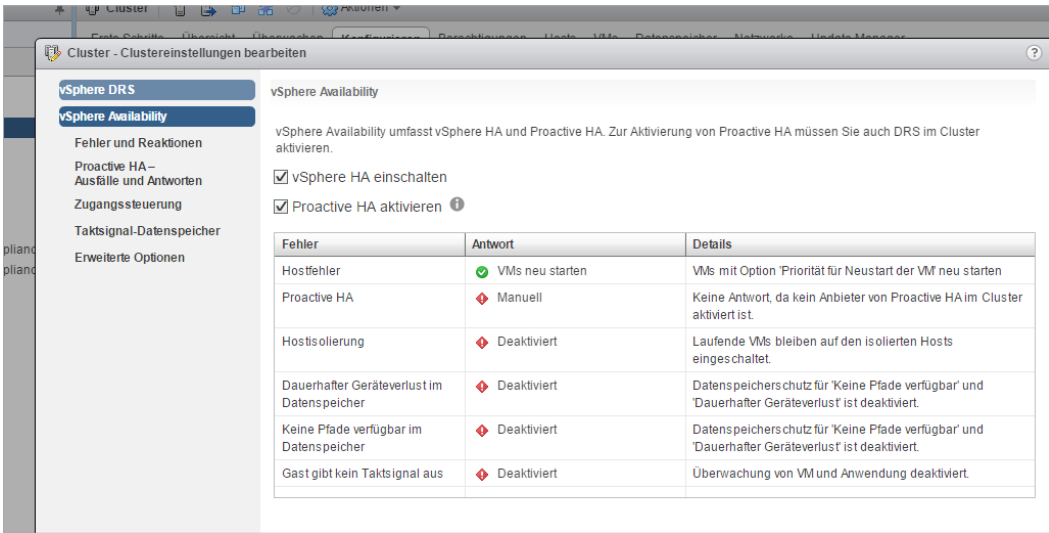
Cluster | Aktionen

Cluster - Clustereinstellungen bearbeiten

?

vSphere DRS

vSphere Availability

Fehler und Reaktionen

Proactive HA – Ausfälle und Antworten

Zugangssteuerung

Taktsignal-Datenspeicher

Erweiterte Optionen

plianc

plianc

vSphere Availability

vSphere Availability umfasst vSphere HA und Proactive HA. Zur Aktivierung von Proactive HA müssen Sie auch DRS im Cluster aktivieren.

vSphere HA einschalten

Proactive HA aktivieren

| Fehler | Antwort | Details |
|---|---|---|
| Hostfehler | VMs neu starten | VMs mit Option 'Priorität für Neustart der VM' neu starten |
| Proactive HA | Manuell | Keine Antwort, da kein Anbieter von Proactive HA im Cluster aktiviert ist. |
| Hostisolierung | Deaktiviert | Laufende VMs bleiben auf den isolierten Hosts eingeschaltet. |
| Dauerhafter Geräteverlust im Datenspeicher | Deaktiviert | Datenspeicherschutz für 'Keine Pfade verfügbar' und 'Dauerhafter Geräteverlust' ist deaktiviert. |
| Keine Pfade verfügbar im Datenspeicher | Deaktiviert | Datenspeicherschutz für 'Keine Pfade verfügbar' und 'Dauerhafter Geräteverlust' ist deaktiviert. |
| Gast gibt kein Taktsignal aus | Deaktiviert | Überwachung von VM und Anwendung deaktiviert. |